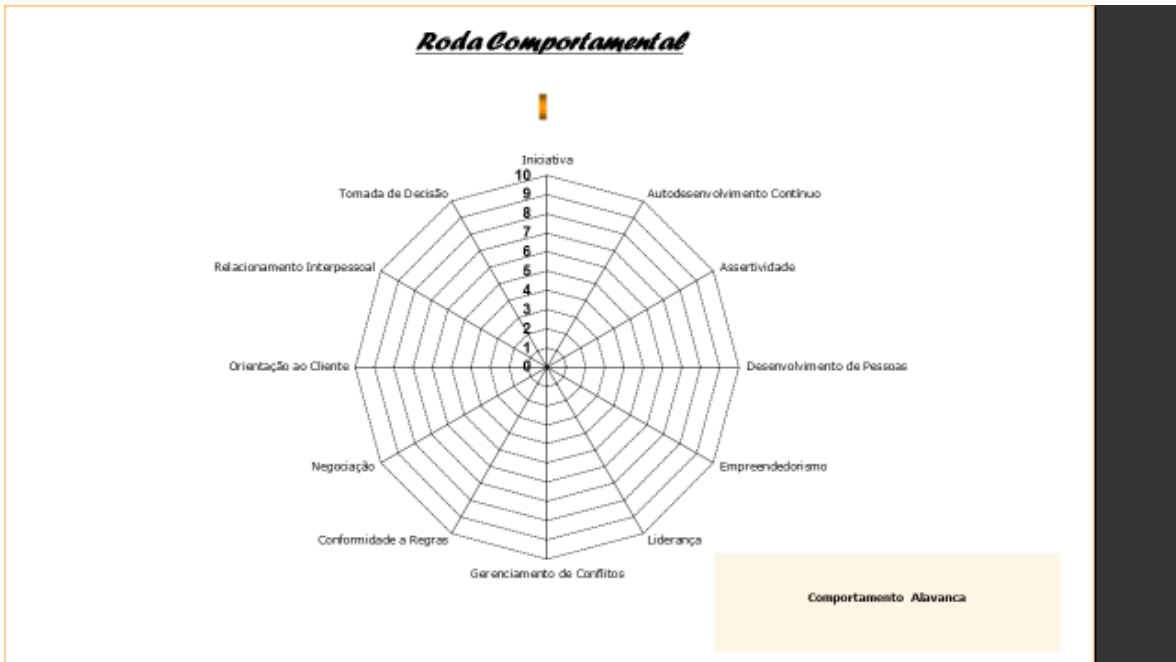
Roda Comportamental

Iniciativa
Autodesenvolvimento Contínuo
Assertividade
Desenvolvimento de Pessoas
Empreendedorismo
Liderança
Gerenciamento de Conflitos
Conformidade a Regras
Negociação
Orientação ao Cliente
Relacionamento Interpessoal
Tomada de Decisão

10
9
8
7
6
5
4
3
2
1
0

Comportamento Alavanca